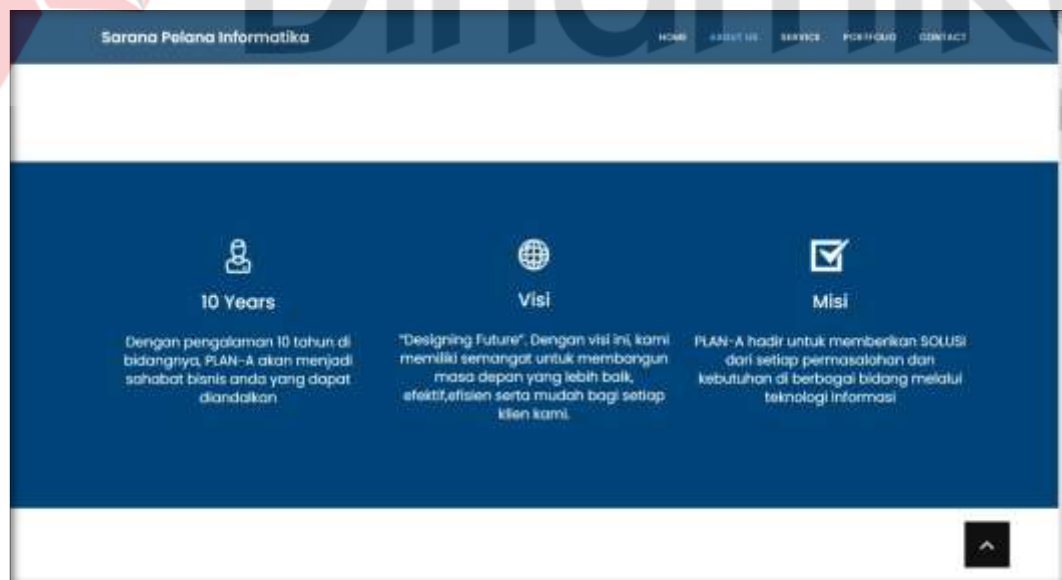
Sarana Pelana Informatika

HOME ABOUT US SERVICE PORTFOLIO CONTACT

10 Years

Dengan pengalaman 10 tahun di bidangnya, PLAN-A akan menjadi sahabat bisnis anda yang dapat diandalkan

Visi

"Designing Future". Dengan visi ini, kami memiliki semangat untuk membangun masa depan yang lebih baik, efektif,efisien serta mudah bagi setiap klien kami.

Misi

PLAN-A hadir untuk memberikan SOLUSI dari setiap permasalahan dan kebutuhan di berbagai bidang melalui teknologi informasi